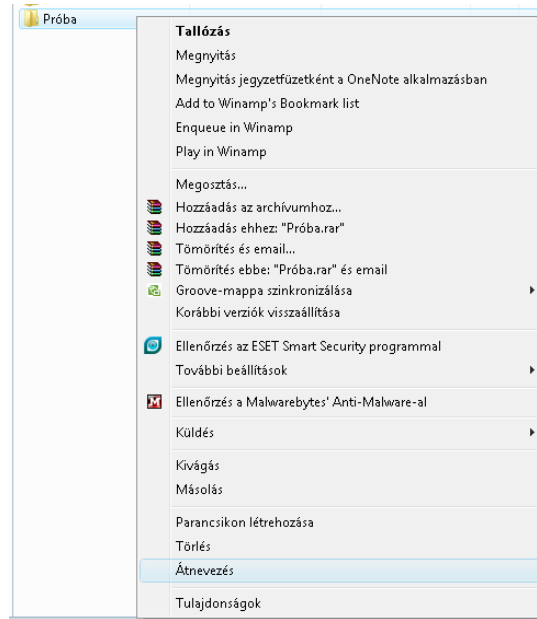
Próba

Tallózás
Megnyitás
Megnyitás jegyzetfüzetként a OneNote alkalmazásban
Add to Winamp's Bookmark list
Enqueue in Winamp
Play in Winamp

Megosztás...
Hozzáadás az archívumhoz...
Hozzáadás ehhez: "Próba.rar"
Tömörítés és email...
Tömörítés ebbe: "Próba.rar" és email
Groove-mappa szinkronizálása
Korábbi verziók visszaállítása

Ellenőrzés az ESET Smart Security programmal
További beállítások

Ellenőrzés a Malwarebytes' Anti-Malware-al

Küldés

Kivágás
Másolás

Parancsikon létrehozása
Törlés
Átnevezés

Tulajdonságok